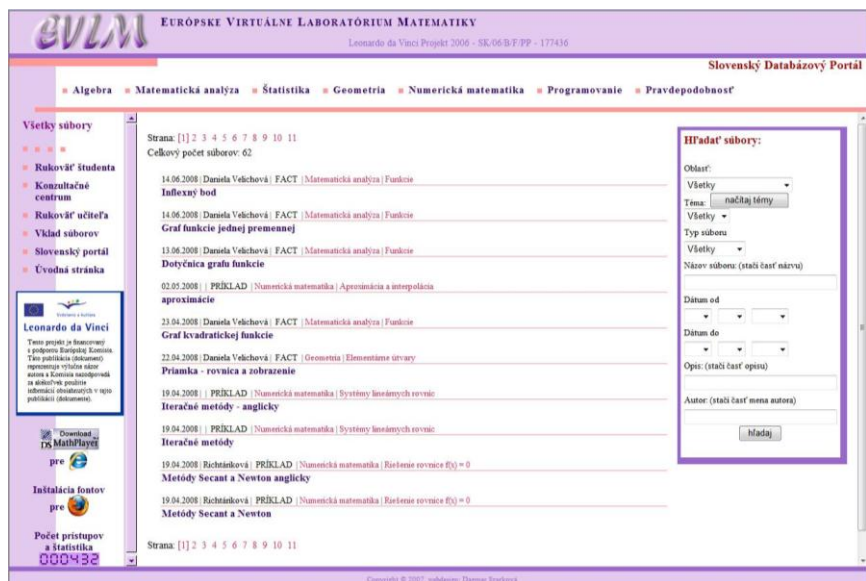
EVLM

EURÓPSKE VIRTUÁLNE LABORATÓRIUM MATEMATIKY

Leonardo da Vinci Projekt 2006 - SK/06/B/F/PP - 177436

Slovenský Databázový Portál

Algebra  Matematická analýza  Štatistika  Geometria  Numerická matematika  Programovanie  Pravdepodobnosť

Všetky súbory

Rukoväť študenta
Konzultačné centrum
Rukoväť učiteľa
Vklad súborov
Slovenský portál
Úvodná stránka

Leonardo da Vinci

Tento projekt je financovaný s podporou Európskej Komisie. Táto publikácia (dokument) reprezentuje výlučne názor autora a Komisia nezodpovedá za akékoľvek použitie informácií obsiahnutých v tejto publikácii (dokumente).

Download MathPlayer
pre

Inštalácia fontov
pre

Počet prístupov a štatistika
000432

Strana: [1] 2 3 4 5 6 7 8 9 10 11
Celkový počet súborov: 62

14.06.2008 | Daniela Velichová | FACT | Matematická analýza | Funkcie
Inflexný bod

14.06.2008 | Daniela Velichová | FACT | Matematická analýza | Funkcie
Graf funkcie jednej premennej

13.06.2008 | Daniela Velichová | FACT | Matematická analýza | Funkcie
Dotyčnica grafu funkcie

02.05.2008 | | PRÍKLAD | Numerická matematika | Aproximácia a interpolácia
aproximácie

23.04.2008 | Daniela Velichová | FACT | Matematická analýza | Funkcie
Graf kvadratickej funkcie

22.04.2008 | Daniela Velichová | FACT | Geometria | Elementárne útvary
Priamka - rovnica a zobrazenie

19.04.2008 | | PRÍKLAD | Numerická matematika | Systémy lineárnych rovníc
Iteračné metódy - anglicky

19.04.2008 | | PRÍKLAD | Numerická matematika | Systémy lineárnych rovníc
Iteračné metódy

19.04.2008 | Richtánková | PRÍKLAD | Numerická matematika | Riešenie rovnice f(x) = 0
Metódy Secant a Newton anglicky

19.04.2008 | Richtánková | PRÍKLAD | Numerická matematika | Riešenie rovnice f(x) = 0
Metódy Secant a Newton

Strana: [1] 2 3 4 5 6 7 8 9 10 11

Hľadať súbory:

Oblasť:
Všetky
Téma: načítaj témy
Všetky
Typ súboru
Všetky
Názov súboru: (stačí časť názvu)

Dátum od

Dátum do

Opis: (stačí časť opisu)

Autor: (stačí časť mena autora)

hľadaj

Copyright © 2007, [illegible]